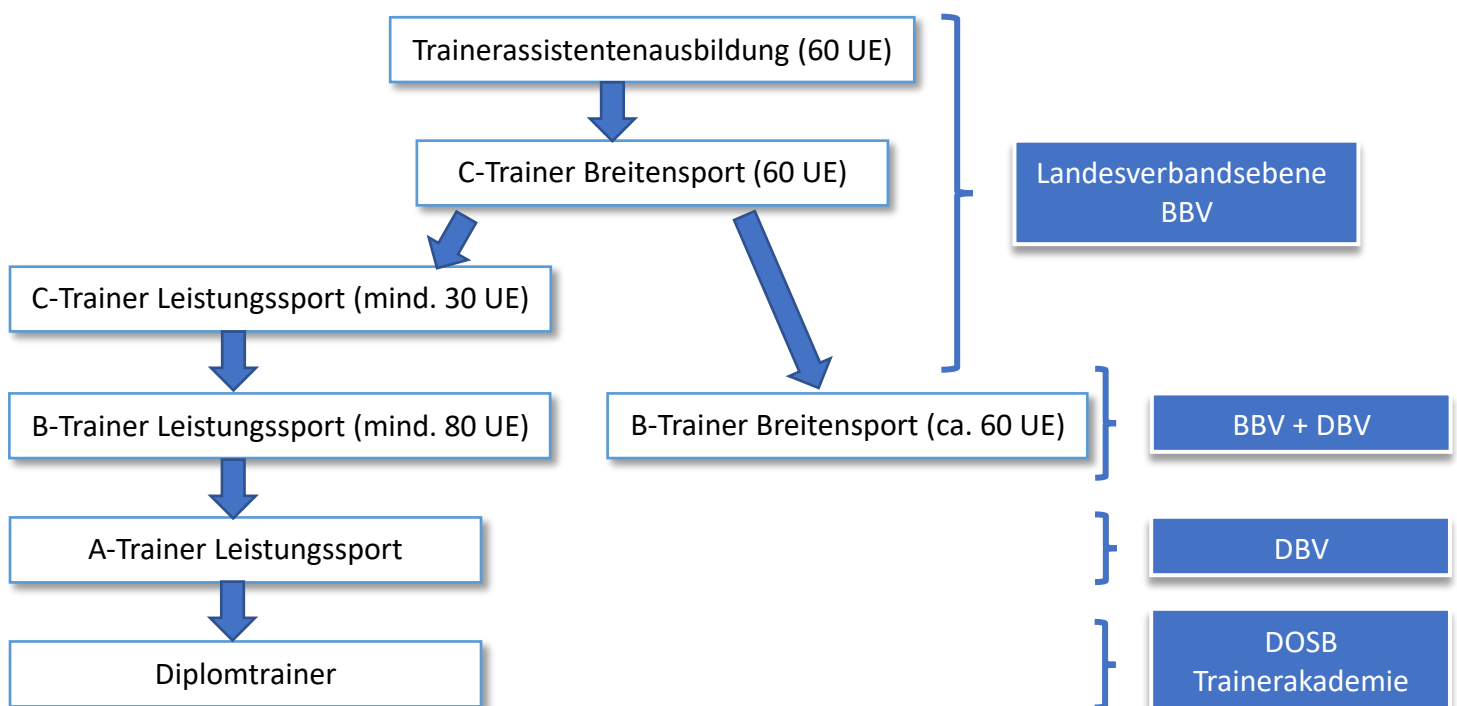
Trainerassistentenausbildung (60 UE)

C-Trainer Breitensport (60 UE)

Landesverbandsebene BBV

C-Trainer Leistungssport (mind. 30 UE)

B-Trainer Leistungssport (mind. 80 UE)

B-Trainer Breitensport (ca. 60 UE)

BBV + DBV

A-Trainer Leistungssport

DBV

Diplomtrainer

DOSB Trainerakademie